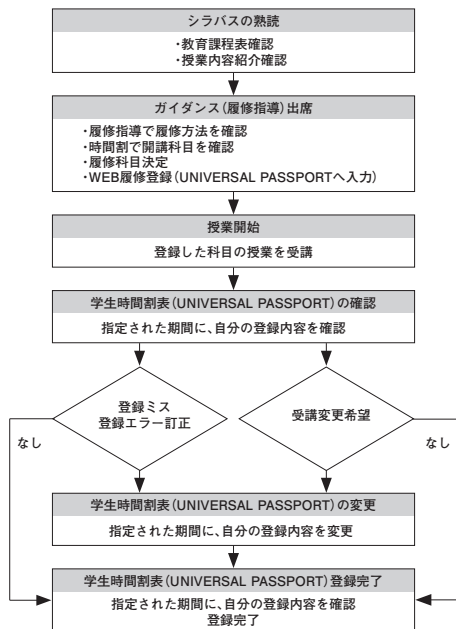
シラバスの熟読

・教育課程表確認
・授業内容紹介確認

ガイダンス（履修指導）出席

・履修指導で履修方法を確認
・時間割で開講科目を確認
・履修科目決定
・WEB履修登録（UNIVERSAL PASSPORTへ入力）

授業開始

登録した科目の授業を受講

学生時間割表（UNIVERSAL PASSPORT）の確認

指定された期間に、自分の登録内容を確認

登録ミス
登録エラー訂正

受講変更希望

なし

なし

学生時間割表（UNIVERSAL PASSPORT）の変更

指定された期間に、自分の登録内容を変更

学生時間割表（UNIVERSAL PASSPORT）登録完了

指定された期間に、自分の登録内容を確認
登録完了